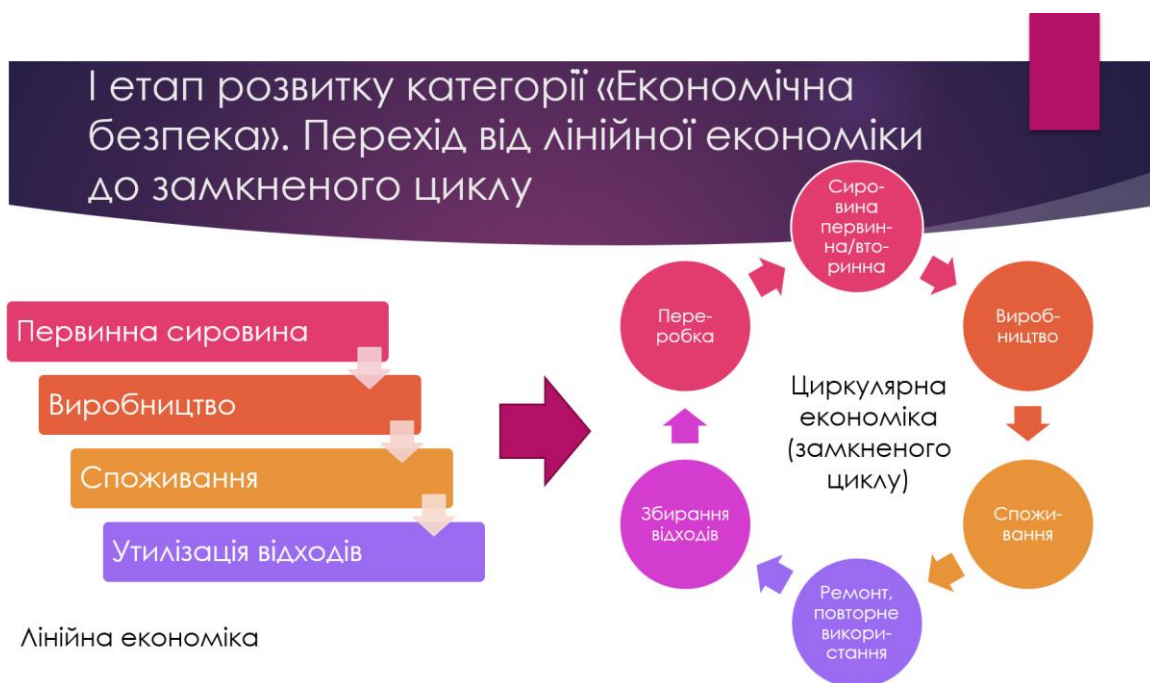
І етап розвитку категорії «Економічна безпека». Перехід від лінійної економіки до замкненого циклу

Первинна сировина

Виробництво

Споживання

Утилізація відходів

Лінійна економіка

Сировина первинна/вторинна

Виробництво

Споживання

Ремонт, повторне використання

Збирання відходів

Переробка

Циркулярна економіка (замкненого циклу)